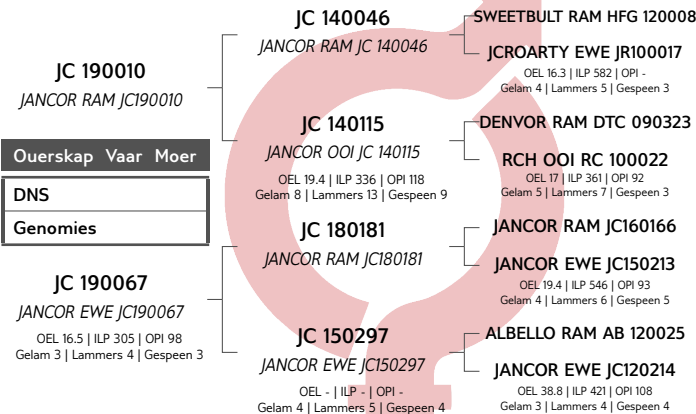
JC 190010
JANCOR RAM JC190010

Ouerskap Vaar Moer

DNS

Genomies

JC 190067
JANCOR EWE JC190067
OEL 16.5 | ILP 305 | OPI 98
Gelam 3 | Lammers 4 | Gespeen 3

JC 140046
JANCOR RAM JC 140046

JC 140115
JANCOR OOI JC 140115
OEL 19.4 | ILP 336 | OPI 118
Gelam 8 | Lammers 13 | Gespeen 9

JC 180181
JANCOR RAM JC180181

JC 150297
JANCOR EWE JC150297
OEL - | ILP - | OPI -
Gelam 4 | Lammers 5 | Gespeen 4

SWEETBULT RAM HFG 120008

JCROARTY EWE JR100017
OEL 16.3 | ILP 582 | OPI -
Gelam 4 | Lammers 5 | Gespeen 3

DENVOR RAM DTC 090323

RCH OOI RC 100022
OEL 17 | ILP 361 | OPI 92
Gelam 5 | Lammers 7 | Gespeen 3

JANCOR RAM JC160166

JANCOR EWE JC150213
OEL 19.4 | ILP 546 | OPI 93
Gelam 4 | Lammers 6 | Gespeen 5

ALBELLO RAM AB 120025

JANCOR EWE JC120214
OEL 38.8 | ILP 421 | OPI 108
Gelam 3 | Lammers 4 | Gespeen 4